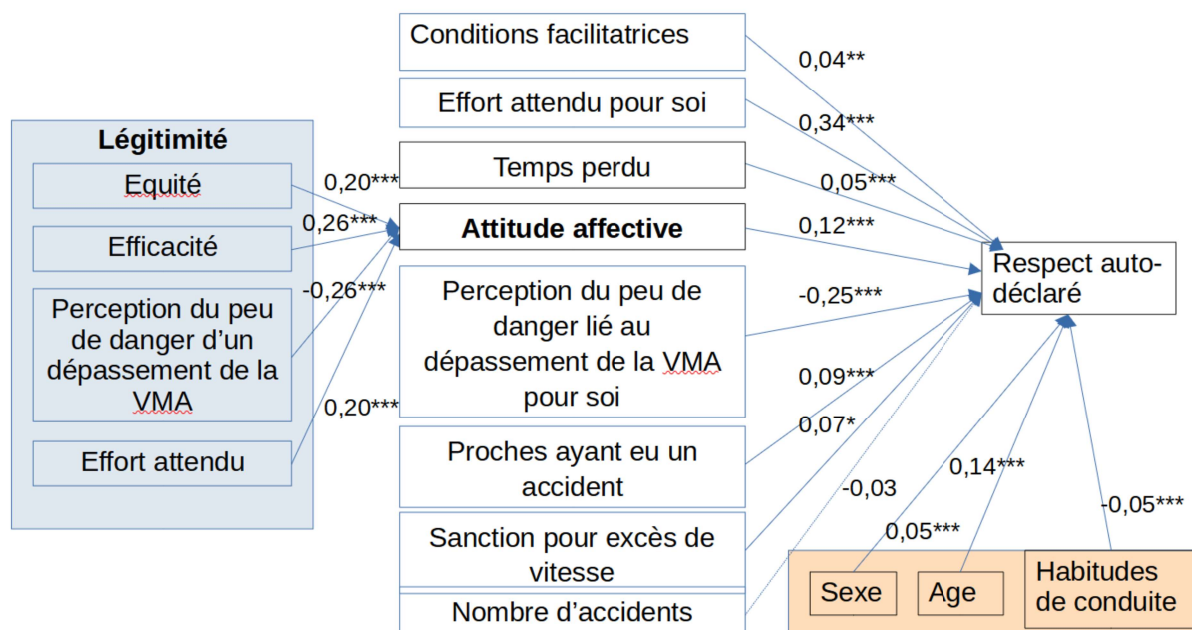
Conditions facilitatrices

Effort attendu pour soi

Temps perdu

Attitude affective

Perception du peu de danger lié au dépassement de la VMA pour soi

Proches ayant eu un accident

Sanction pour excès de vitesse

Nombre d'accidents

Légitimité

Equité

Efficacité

Perception du peu de danger d'un dépassement de la VMA

Effort attendu

0,20***

0,26***

-0,26***

0,20***

0,04**

0,34***

0,05***

0,12***

-0,25***

0,09***

0,07*

-0,03

0,05***

0,14***

-0,05***

Respect auto-déclaré

Sexe

Age

Habitudes de conduite